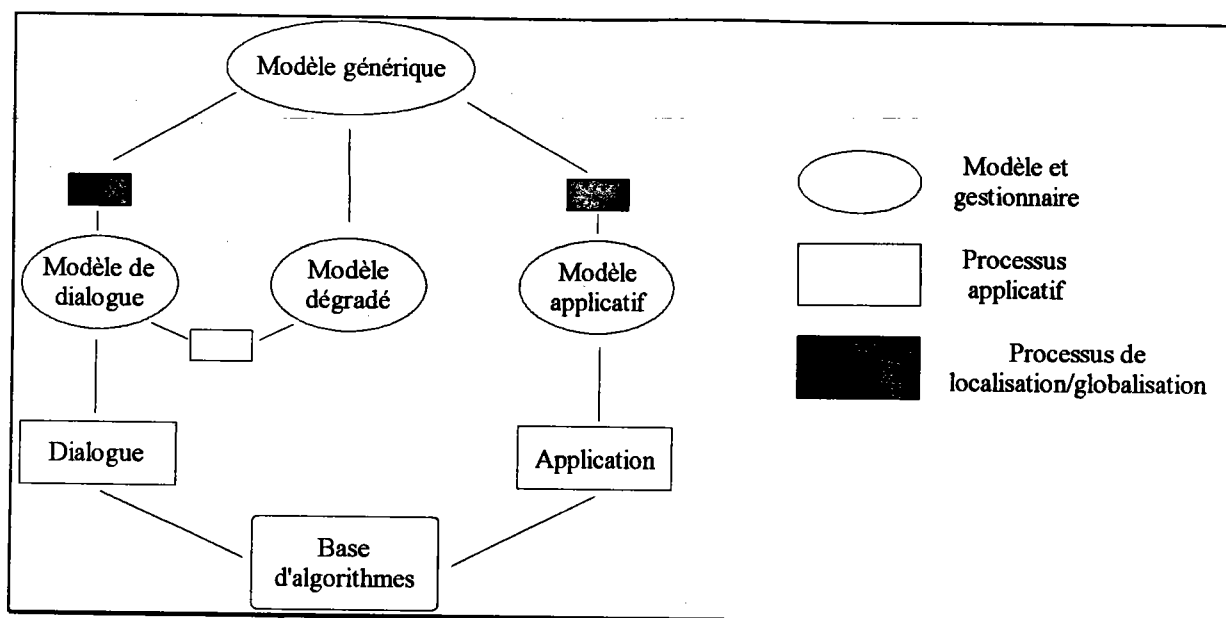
Modèle générique

Modèle de dialogue

Modèle dégradé

Modèle applicatif

Dialogue

Application

Base d'algorithmes

Modèle et gestionnaire

Processus applicatif

Processus de localisation/globalisation